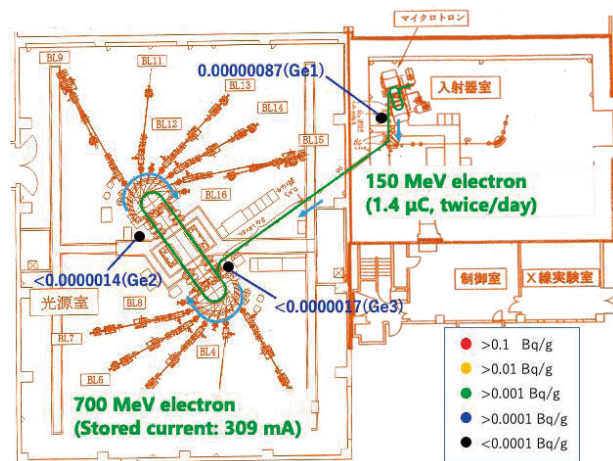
マイクロトロン

0.00000087(Ge1)

入射器室

BL9
BL11
BL13
BL14
BL12
BL15
BL16

150 MeV electron
(1.4 μC, twice/day)

<0.0000014(Ge2)

<0.0000017(Ge3)

制御室

X線実験室

光源室

BL8
BL7
BL4
BL6

700 MeV electron
(Stored current: 309 mA)

>0.1 Bq/g
>0.01 Bq/g
>0.001 Bq/g
>0.0001 Bq/g
<0.0001 Bq/g